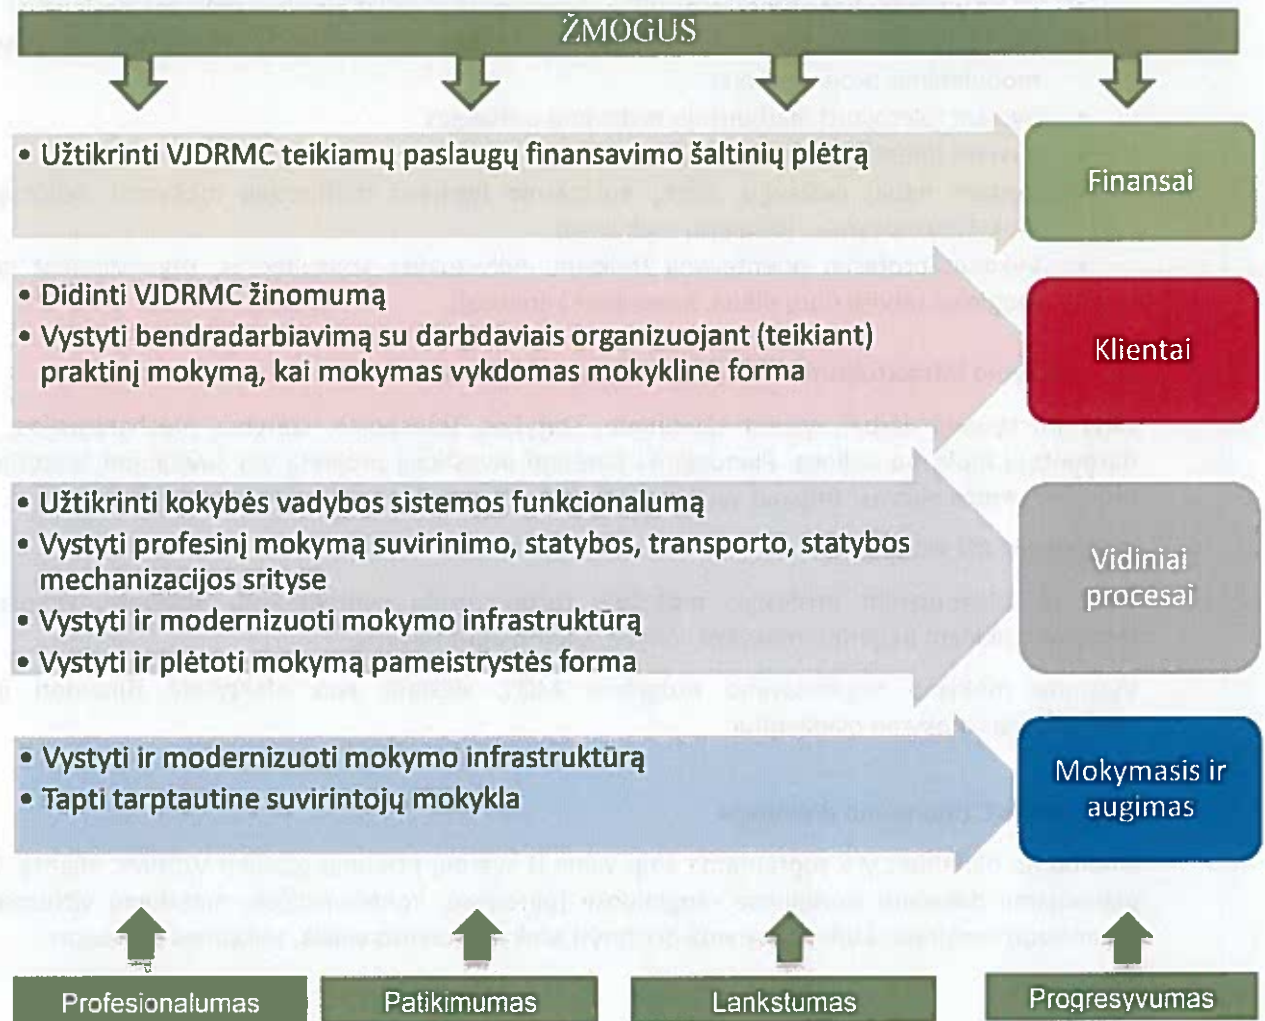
ŽMOGUS

• Užtikrinti VJDRMC teikiamų paslaugų finansavimo šaltinių plėtrą

Finansai

• Didinti VJDRMC žinomumą
• Vystyti bendradarbiavimą su darbdaviais organizuojant (teikiant) praktinį mokymą, kai mokymas vykdomas mokykline forma

Klientai

• Užtikrinti kokybės vadybos sistemos funkcionalumą
• Vystyti profesinį mokymą suvirinimo, statybos, transporto, statybos mechanizacijos srityse
• Vystyti ir modernizuoti mokymo infrastruktūrą
• Vystyti ir plėtoti mokymą pameistrystės forma

Vidiniai procesai

• Vystyti ir modernizuoti mokymo infrastruktūrą
• Tapti tarptautine suvirintojų mokykla

Mokymasis ir augimas

Profesionalumas

Patikimumas

Lankstumas

Progresyvumas